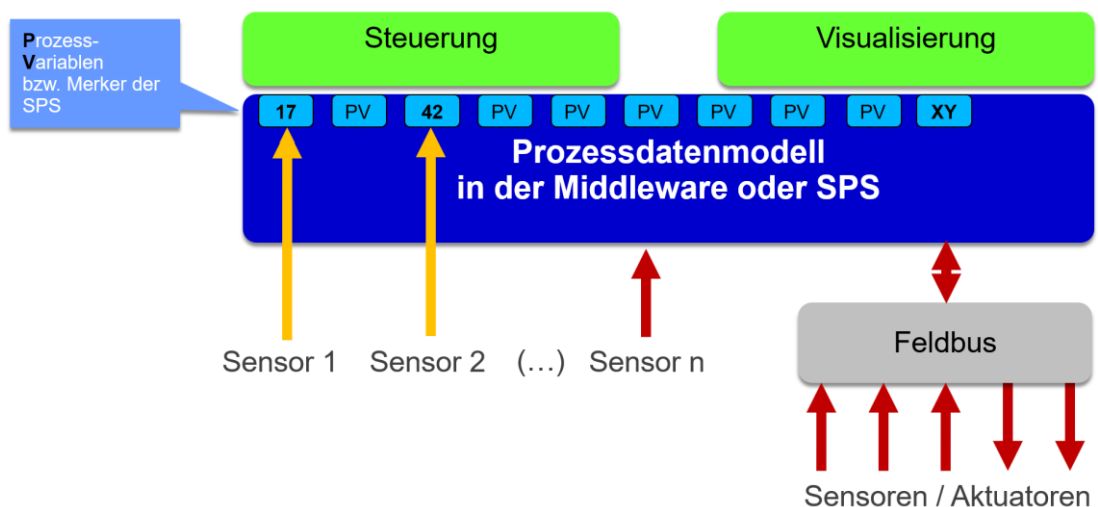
Prozess-Variablen bzw. Merker der SPS

Steuerung

Visualisierung

17 PV 42 PV PV PV PV PV PV XY

Prozessdatenmodell in der Middleware oder SPS

Sensor 1 Sensor 2 (…) Sensor n

Feldbus

Sensoren / Aktuatoren